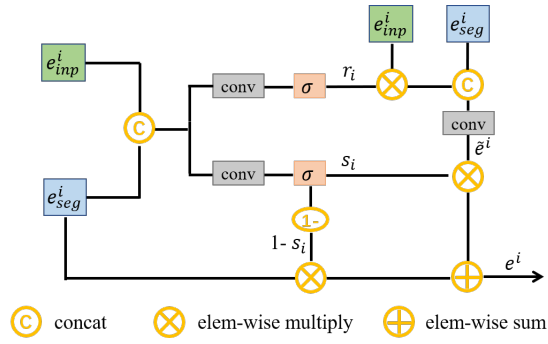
$e_{inp}^{i}$

$e_{seg}^{i}$

$e_{inp}^{i}$

$e_{seg}^{i}$

C

conv

$\sigma$

$r_i$

C

conv

$\tilde{e}^{i}$

conv

$\sigma$

$s_i$

1-

1- $s_i$

$e^{i}$

C concat

elem-wise multiply

elem-wise sum